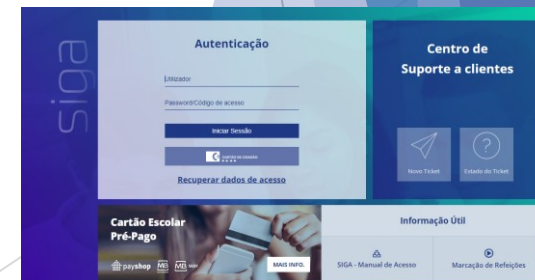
siga

Autenticação

Utilizador

Password/Código de acesso

Iniciar Sessão

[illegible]

Recuperar dados de acesso

Centro de Suporte a clientes

Novo Ticket

Estado do Ticket

Cartão Escolar Pré-Pago

payshop MB MB

MAIS INFO.

Informação Útil

SIGA - Manual de Acesso

Marcação de Refeições